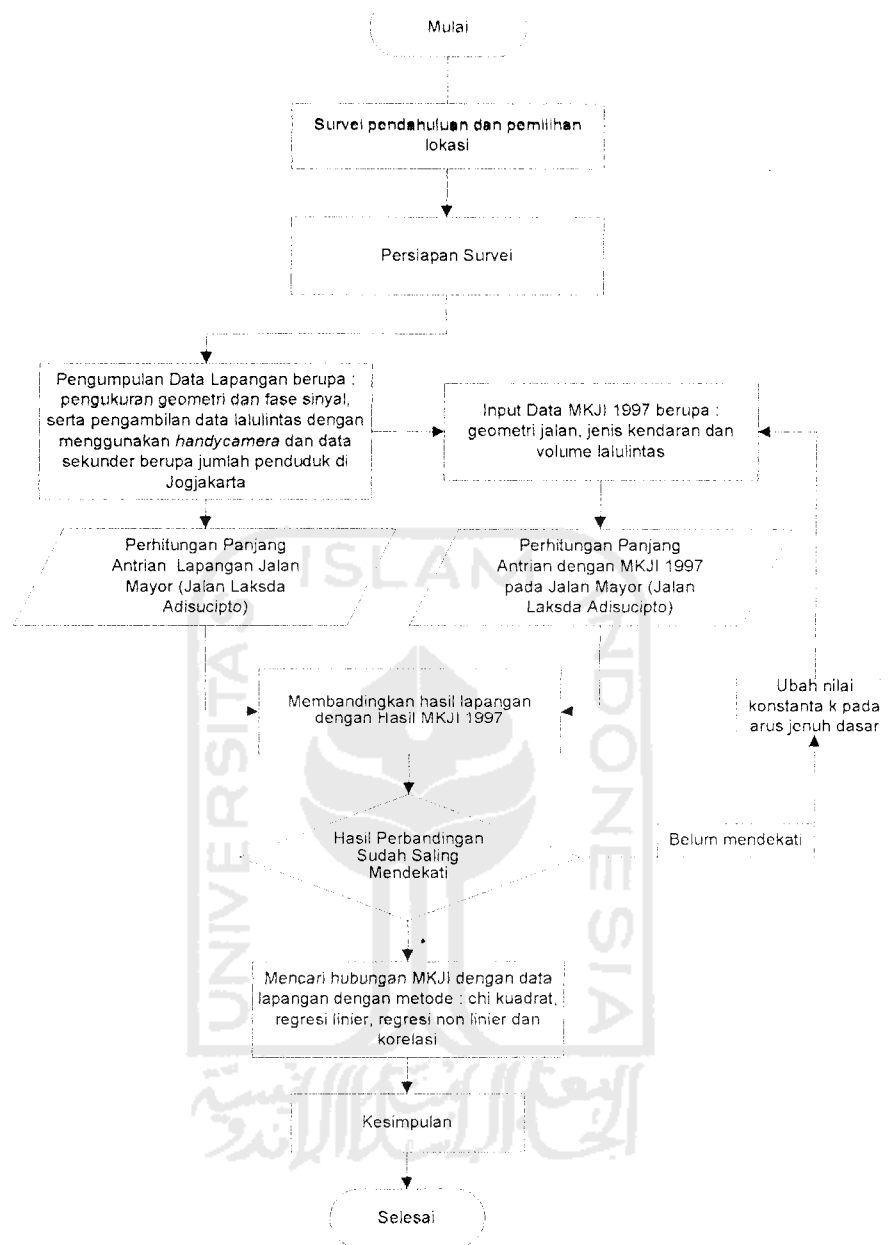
Mulai

Survei pendahuluan dan pemilihan lokasi

Persiapan Survei

Pengumpulan Data Lapangan berupa : pengukuran geometri dan fase sinyal, serta pengambilan data lalulintas dengan menggunakan *handycamera* dan data sekunder berupa jumlah penduduk di Jogjakarta

Input Data MKJI 1997 berupa : geometri jalan, jenis kendaran dan volume lalulintas

Perhitungan Panjang Antrian Lapangan Jalan Mayor (Jalan Laksda Adisucipto)

Perhitungan Panjang Antrian dengan MKJI 1997 pada Jalan Mayor (Jalan Laksda Adisucipto)

Membandingkan hasil lapangan dengan Hasil MKJI 1997

Ubah nilai konstanta k pada arus jenuh dasar

Hasil Perbandingan Sudah Saling Mendekati

Belum mendekati

Mencari hubungan MKJI dengan data lapangan dengan metode : chi kuadrat, regresi linier, regresi non linier dan korelasi

Kesimpulan

Selesai